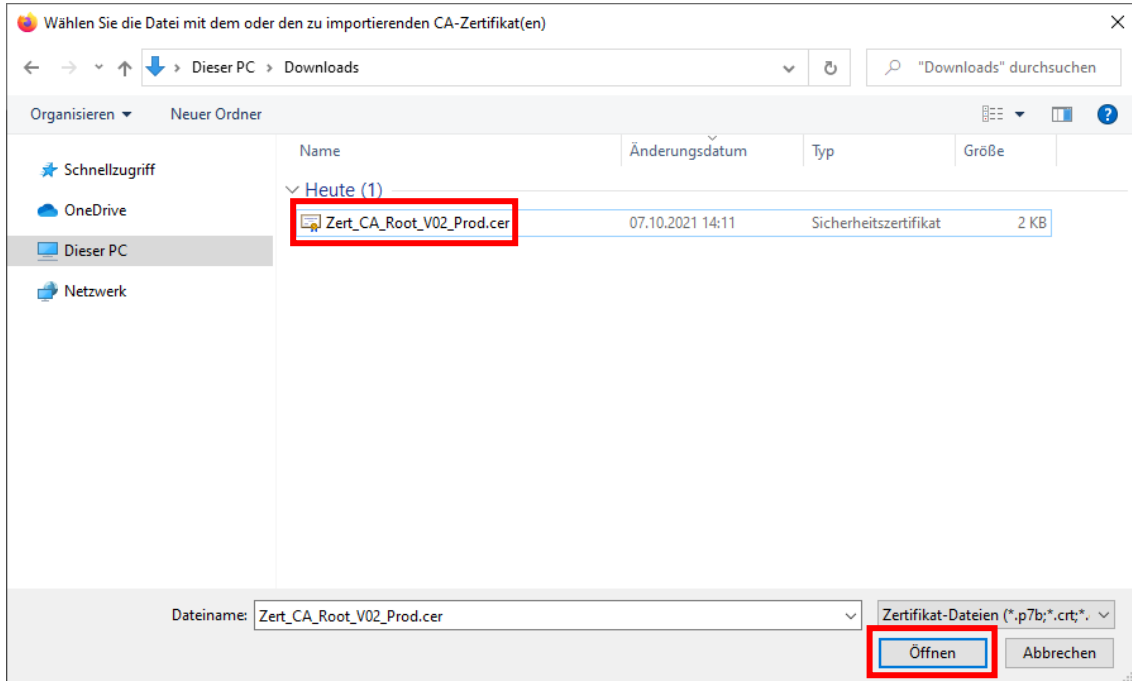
Wählen Sie die Datei mit dem oder den zu importierenden CA-Zertifikat(en)

Dieser PC > Downloads

"Downloads" durchsuchen

Organisieren ▾ Neuer Ordner

Schnellzugriff
OneDrive
Dieser PC
Netzwerk

| Name | Änderungsdatum | Typ | Größe |
|---|---|---|---|
| Heute (1) | | | |
| Zert_CA_Root_V02_Prod.cer | 07.10.2021 14:11 | Sicherheitszertifikat | 2 KB |

Dateiname: Zert_CA_Root_V02_Prod.cer

Zertifikat-Dateien (*.p7b;*.crt;*.

Öffnen Abbrechen